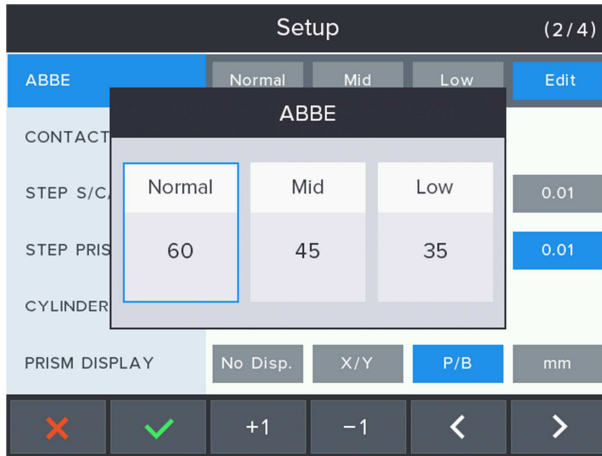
Setup (2/4)

ABBE | Normal | Mid | Low | Edit

CONTACT

STEP S/C

STEP PRIS

CYLINDER

ABBE

| Normal | Mid | Low |
|---|---|---|
| 60 | 45 | 35 |

0.01

0.01

PRISM DISPLAY | No Disp. | X/Y | P/B | mm

+1 −1